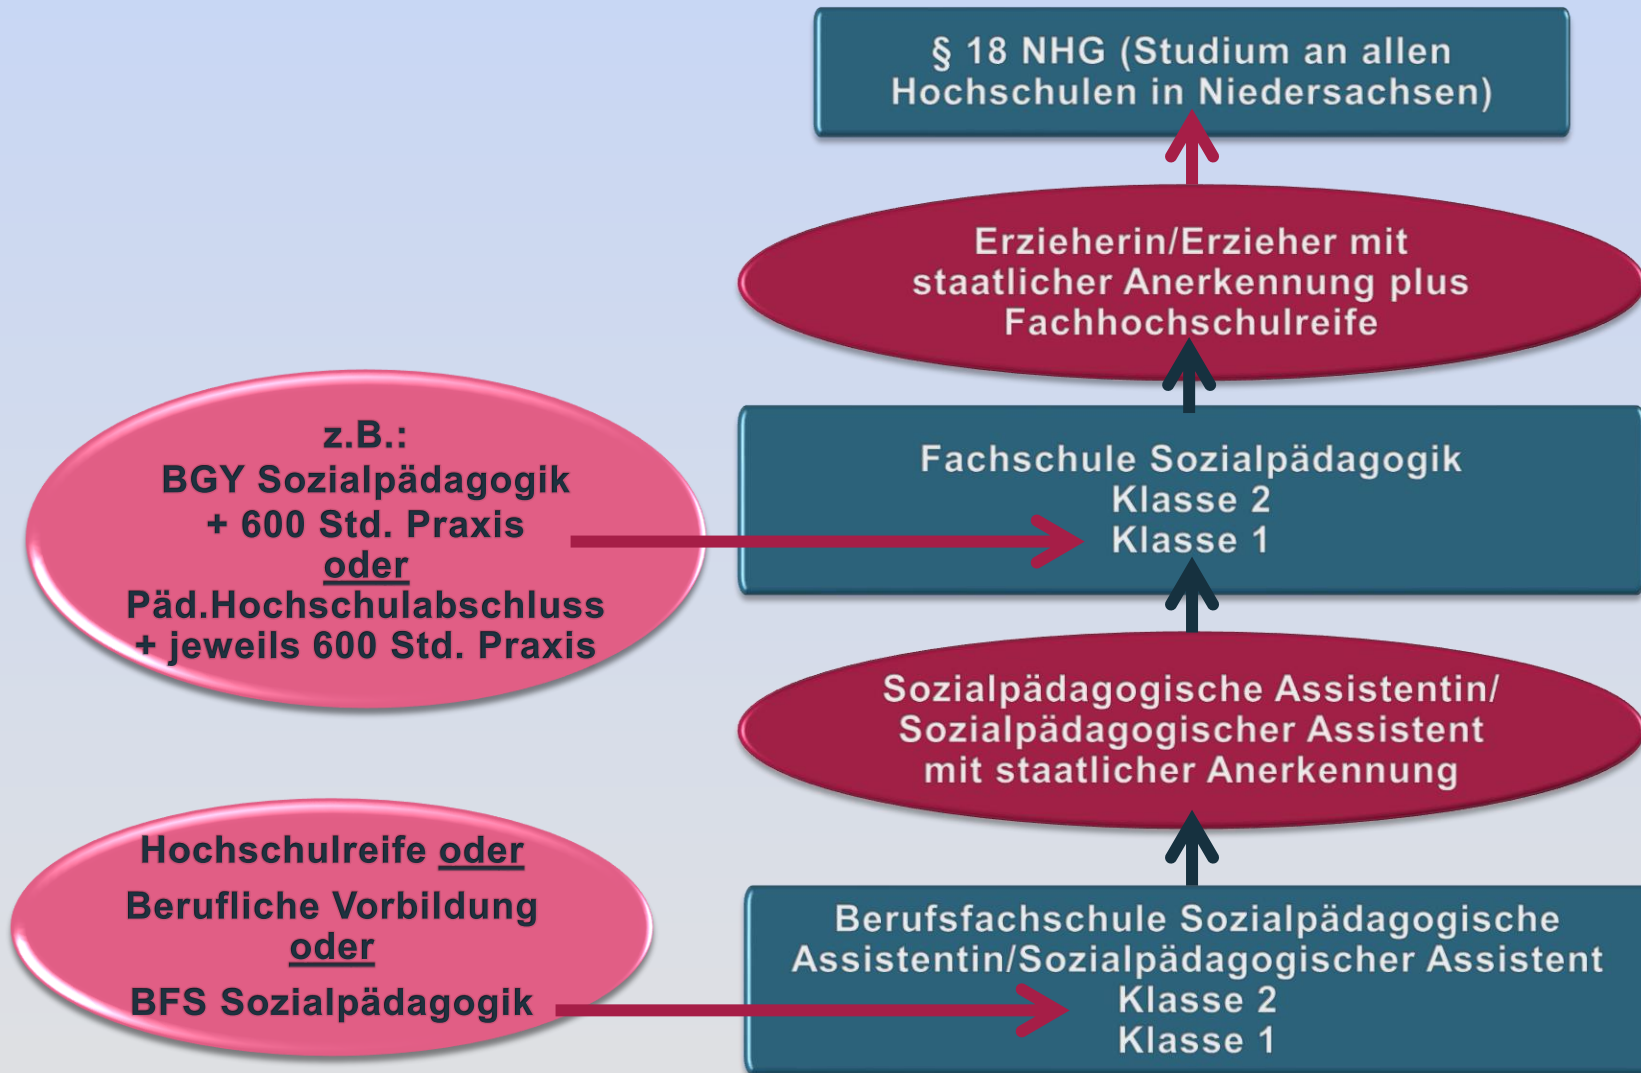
§ 18 NHG (Studium an allen Hochschulen in Niedersachsen)

Erzieherin/Erzieher mit staatlicher Anerkennung plus Fachhochschulreife

z.B.:
BGY Sozialpädagogik
+ 600 Std. Praxis
oder
Päd.Hochschulabschluss
+ jeweils 600 Std. Praxis

Fachschule Sozialpädagogik
Klasse 2
Klasse 1

Sozialpädagogische Assistentin/
Sozialpädagogischer Assistent
mit staatlicher Anerkennung

Hochschulreife oder
Berufliche Vorbildung
oder
BFS Sozialpädagogik

Berufsfachschule Sozialpädagogische Assistentin/Sozialpädagogischer Assistent
Klasse 2
Klasse 1